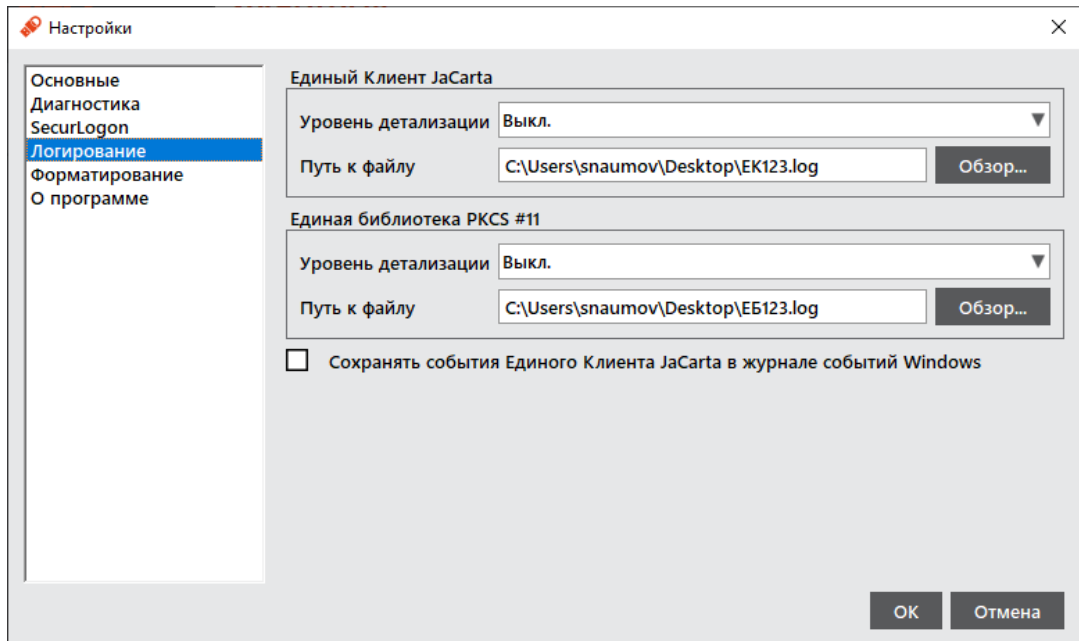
Настройки

Основные
Диагностика
SecurLogon
Логирование
Форматирование
О программе

Единый Клиент JaCarta

Уровень детализации Выкл.

Путь к файлу C:\Users\snaumov\Desktop\EK123.log Обзор...

Единая библиотека PKCS #11

Уровень детализации Выкл.

Путь к файлу C:\Users\snaumov\Desktop\ЕБ123.log Обзор...

Сохранять события Единого Клиента JaCarta в журнале событий Windows

OK Отмена